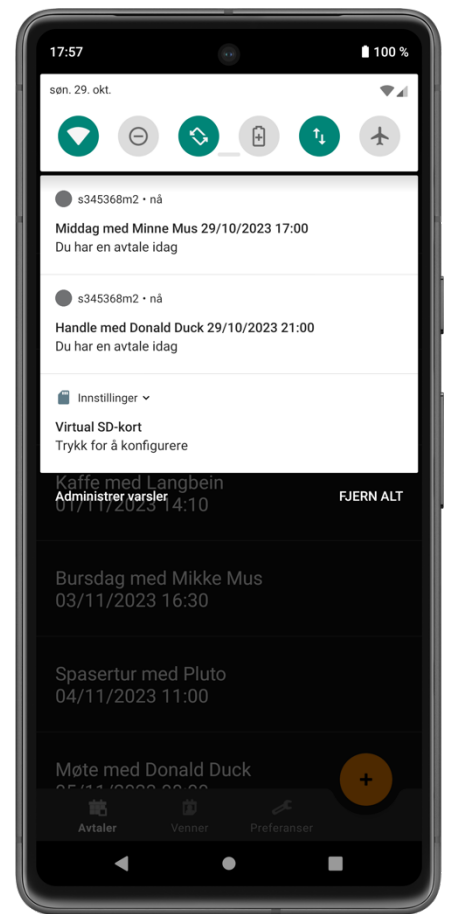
17:57
100 %

søn. 29. okt.

s345368m2 • nå
Middag med Minne Mus 29/10/2023 17:00
Du har en avtale idag

s345368m2 • nå
Handle med Donald Duck 29/10/2023 21:00
Du har en avtale idag

Innstillinger
Virtual SD-kort
Trykk for å konfigurere

Administrer varsler
FJERN ALT

Kaffe med Langbein
01/11/2023 14:10

Bursdag med Mikke Mus
03/11/2023 16:30

Spasertur med Pluto
04/11/2023 11:00

Møte med Donald Duck
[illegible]

+

Avtaler
Venner
Preferanser